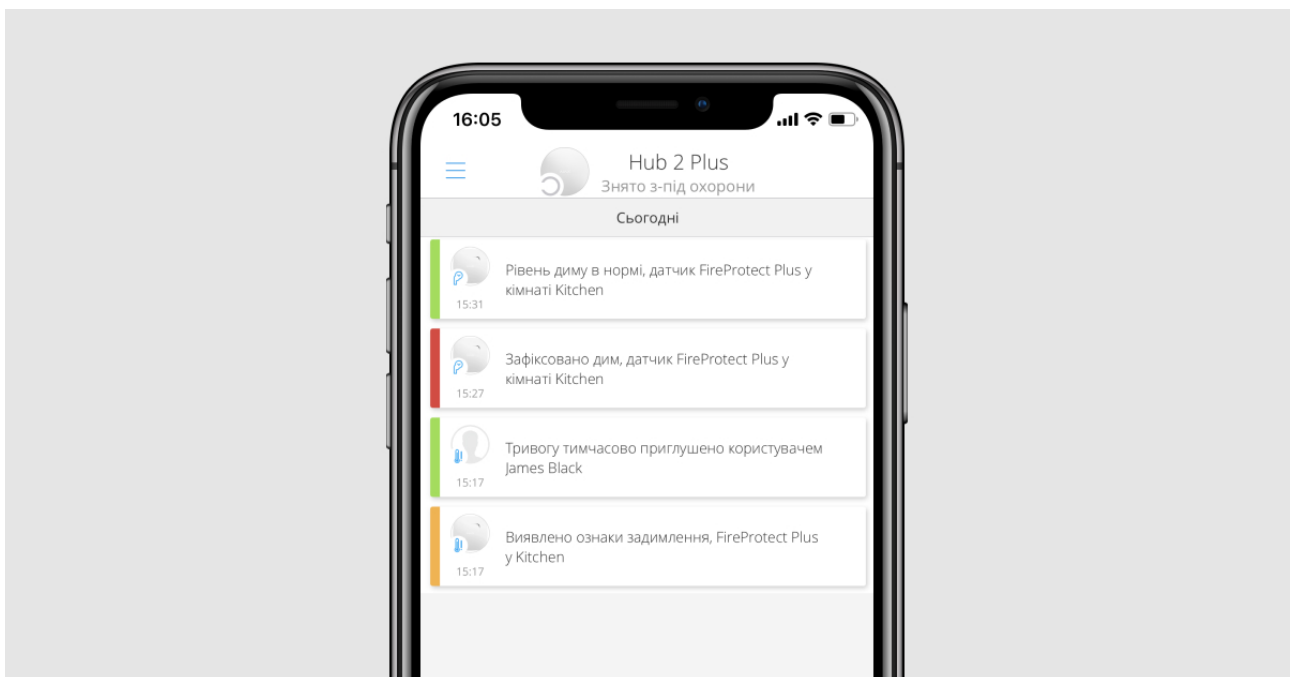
16:05

Hub 2 Plus
Знято з-під охорони

Сьогодні

Рівень диму в нормі, датчик FireProtect Plus у кімнаті Kitchen
15:31

Зафіксовано дим, датчик FireProtect Plus у кімнаті Kitchen
15:27

Тривогу тимчасово приглушено користувачем James Black
15:17

Виявлено ознаки задимлення, FireProtect Plus у Kitchen
15:17